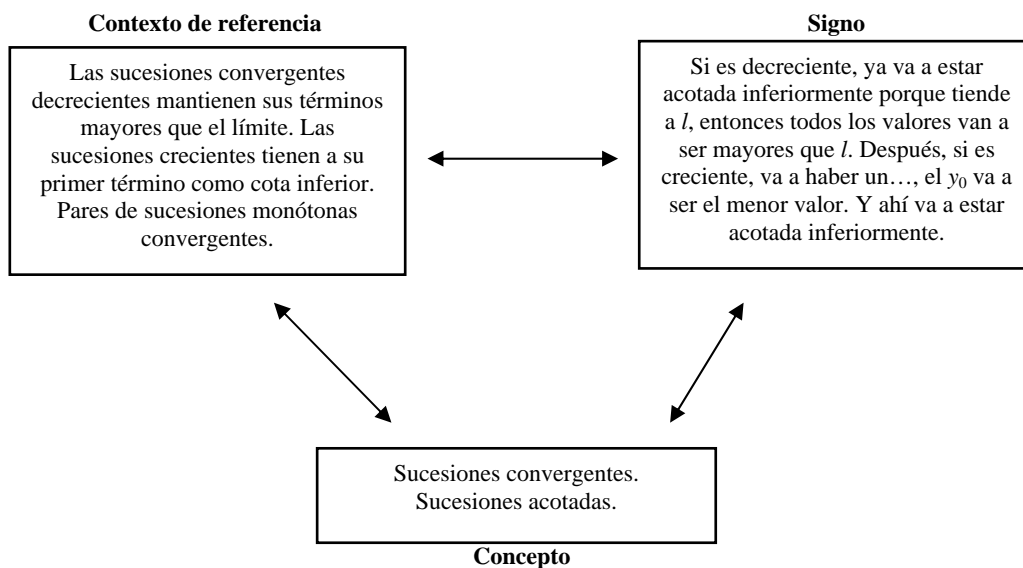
**Contexto de referencia**

Las sucesiones convergentes decrecientes mantienen sus términos mayores que el límite. Las sucesiones crecientes tienen a su primer término como cota inferior. Pares de sucesiones monótonas convergentes.

**Signo**

Si es decreciente, ya va a estar acotada inferiormente porque tiende a $l$, entonces todos los valores van a ser mayores que $l$. Después, si es creciente, va a haber un…, el $y_0$ va a ser el menor valor. Y ahí va a estar acotada inferiormente.

Sucesiones convergentes. Sucesiones acotadas.

**Concepto**